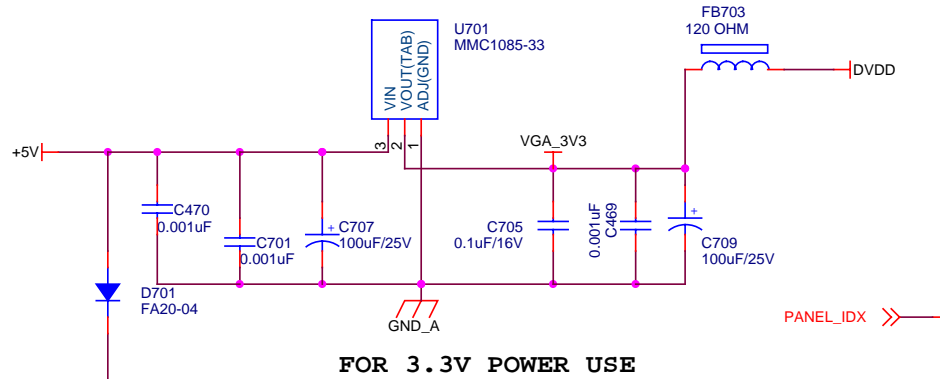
U701
MMC1085-33

VIN
VOUT(TAB)
ADJ(GND)

3 2 1

FB703
120 OHM

DVDD

+5V

VGA_3V3

C470
0.001uF

C701
0.001uF

+ C707
100uF/25V

C705
0.1uF/16V

0.001uF
C469

+
C709
100uF/25V

D701
FA20-04

GND_A

PANEL_IDX

FOR 3.3V POWER USE